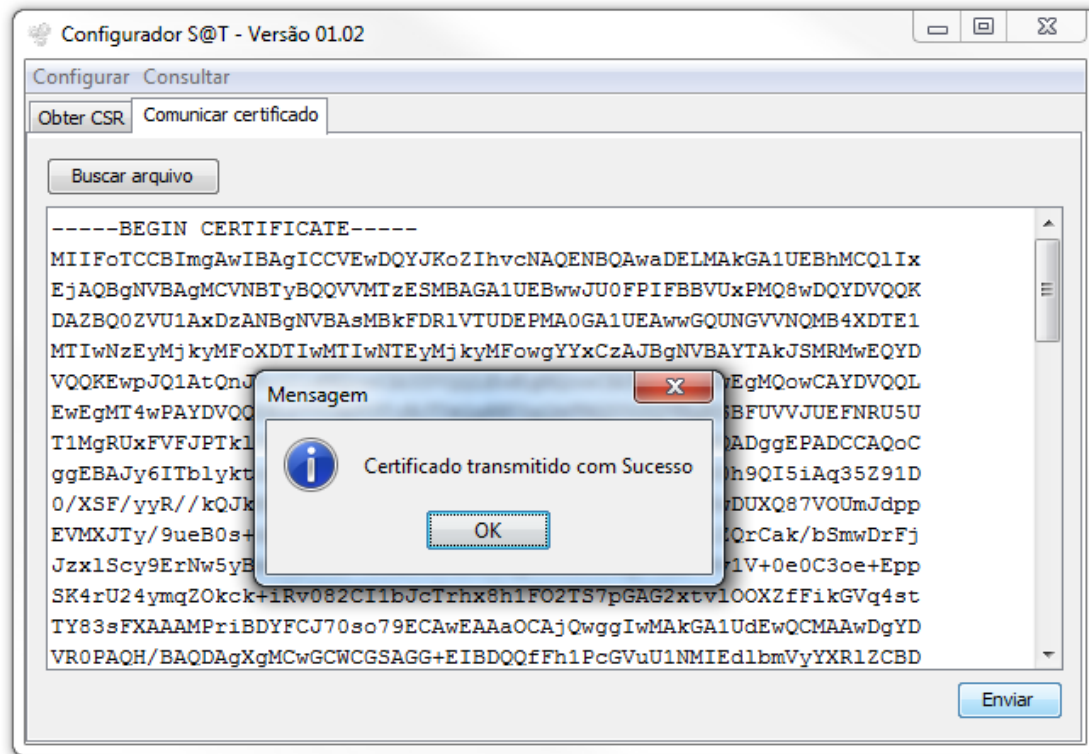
Configurador S@T - Versão 01.02

Configurar Consultar

Obter CSR | Comunicar certificado

Buscar arquivo

-----BEGIN CERTIFICATE-----
MIIFoTCCBImgAwIBAgICCVEwDQYJKoZIhvcNAQENBQAwaDELMAkGA1UEBhMCQlIx
EjAQBgNVBAgMCVNBTyBQQVVMTzESMBAGA1UEBwwJU0FPIFBBVUxPMQ8wDQYDVQQK
DAZBQ0ZVU1AxDzANBgNVBAsMBkFDR1VTUDEPMA0GA1UEAwwGQUNGVVNQMB4XDTE1
MTIwNzEyMjkyMFoXDTIwMTIwNTEyMjkyMFowgYYxCzAJBgNVBAYTAkJSMRMwEQYD
VQQKEwpJQ1AtQnJ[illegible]EgMQowCAYDVQQL
EwEgMT4wPAYDVQQ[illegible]SBFUVVJUEFNRU5U
T1MgRUxFVFJPTkl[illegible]QADggEPADCCAQoC
ggEBAJy6ITblykt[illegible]0h9QI5iAq35Z91D
0/XSF/yyR//kQJk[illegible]DUXQ87VOUmJdpp
EVMXJTy/9ueB0s+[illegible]ZQrCak/bSmwDrFj
Jzx1Scy9ErNw5yB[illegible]r1V+0e0C3oe+Epp
SK4rU24ymqZOkck+iRv082CI1bJcTrhx8h1FO2TS7pGAG2xtvlOOXZfFikGVq4st
TY83sFXAAAMPriBDYFCJ70so79ECAwEAAaOCAjQwggIwMAkGA1UdEwQCMAAwDgYD
VR0PAQH/BAQDAgXgMCwGCWCGSAGG+EIBDQQfFh1PcGVuU1NMIEdlbmVyYXRlZCBD

Mensagem

Certificado transmitido com Sucesso

OK

Enviar